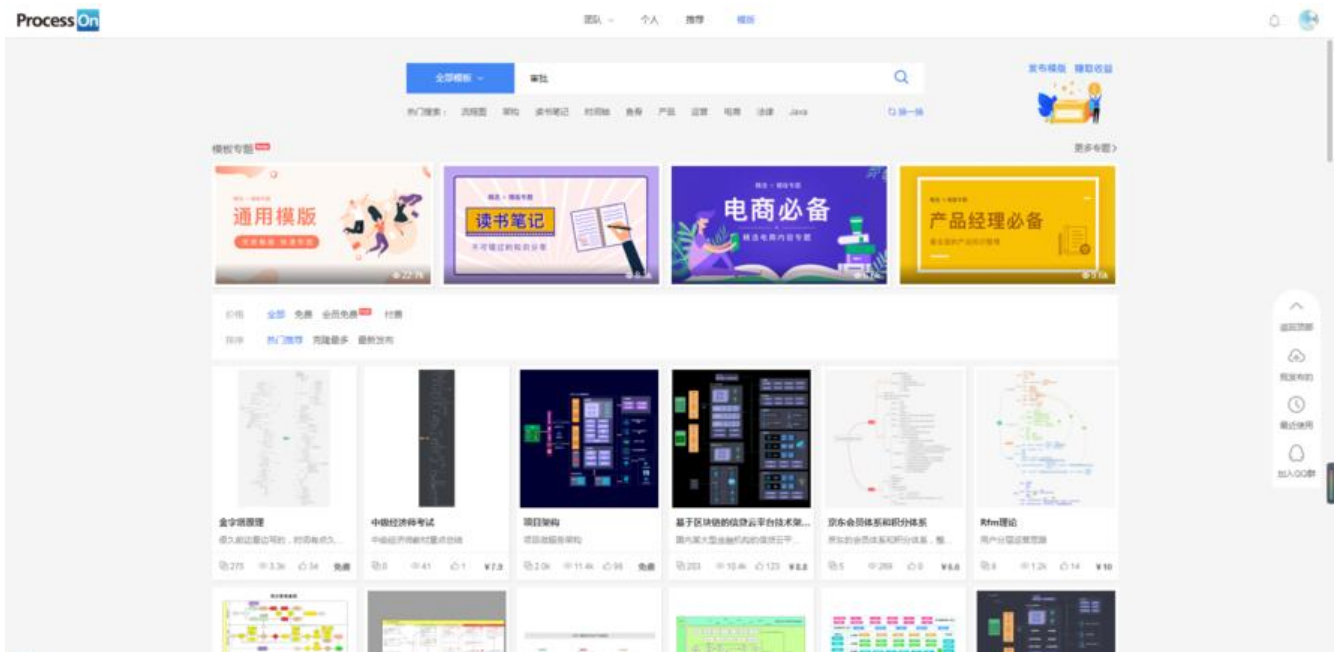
Process On

团队 个人 推荐 模板

全部模板 审批

热门搜索： 流程图 架构 读书笔记 时间轴 鱼骨 产品 运营 电商 法律 Java 换一换

发布模板 赚取收益

模板专题

更多专题 >

通用模版

读书笔记

电商必备

产品经理必备

价格 全部 免费 会员免费 付费

排序 热门推荐 克隆最多 最新发布

金字塔原理

中级经济师考试

项目架构

基于区块链的信贷云平台技术架...

京东会员体系和积分体系

Rfm理论

返回顶部

我发布的

最近使用

加入QQ群